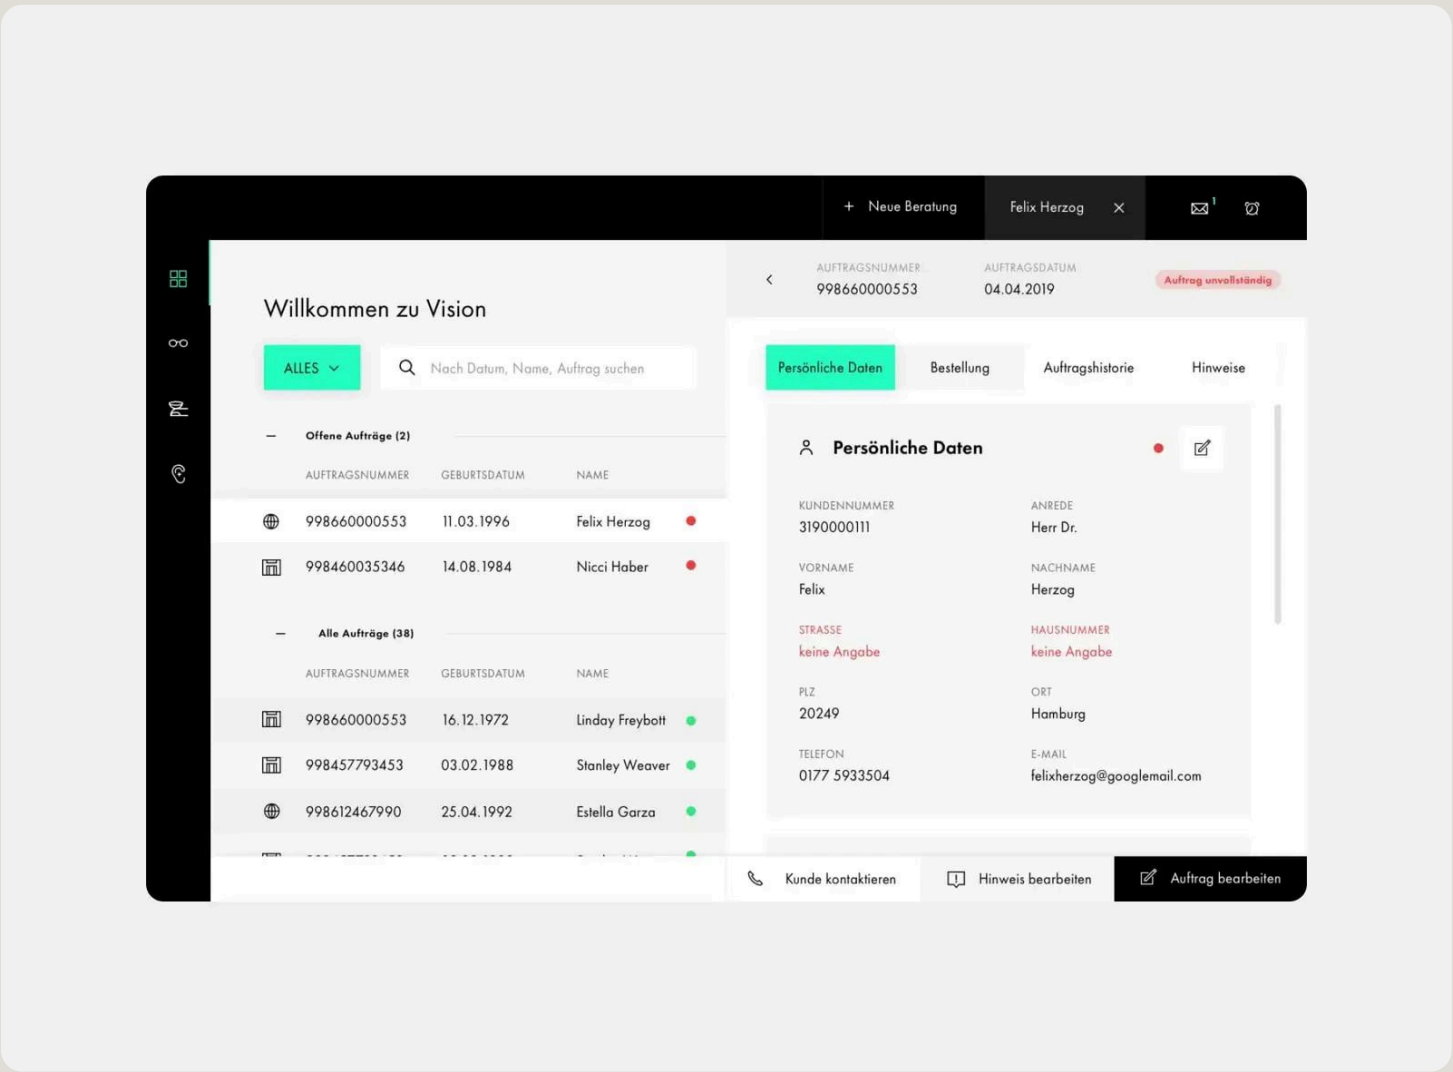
+ Neue Beratung

Felix Herzog ×

1

Willkommen zu Vision

ALLES

Nach Datum, Name, Auftrag suchen

— Offene Aufträge (2)

| AUFTRAGSNUMMER | GEBURTSDATUM | NAME |
|---|---|---|
| 998660000553 | 11.03.1996 | Felix Herzog |
| 998460035346 | 14.08.1984 | Nicci Haber |

— Alle Aufträge (38)

| AUFTRAGSNUMMER | GEBURTSDATUM | NAME |
|---|---|---|
| 998660000553 | 16.12.1972 | Linday Freybott |
| 998457793453 | 03.02.1988 | Stanley Weaver |
| 998612467990 | 25.04.1992 | Estella Garza |
| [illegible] | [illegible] | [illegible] |

AUFTRAGSNUMMER
998660000553

AUFTRAGSDATUM
04.04.2019

Auftrag unvollständig

Persönliche Daten

Bestellung

Auftragshistorie

Hinweise

Persönliche Daten

KUNDENNUMMER
3190000111

ANREDE
Herr Dr.

VORNAME
Felix

NACHNAME
Herzog

STRASSE
keine Angabe

HAUSNUMMER
keine Angabe

PLZ
20249

ORT
Hamburg

TELEFON
0177 5933504

E-MAIL
felixherzog@googlemail.com

Kunde kontaktieren

Hinweis bearbeiten

Auftrag bearbeiten